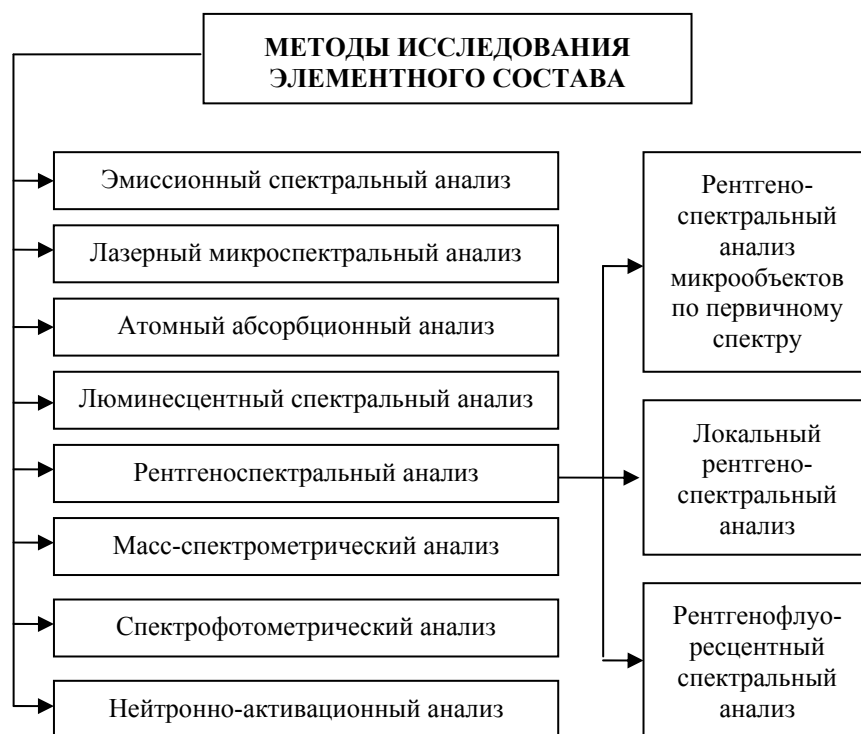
МЕТОДЫ ИССЛЕДОВАНИЯ ЭЛЕМЕНТНОГО СОСТАВА

Эмиссионный спектральный анализ

Лазерный микроспектральный анализ

Атомный абсорбционный анализ

Люминесцентный спектральный анализ

Рентгеноспектральный анализ

Масс-спектрометрический анализ

Спектрофотометрический анализ

Нейтронно-активационный анализ

Рентгеноспектральный анализ микрообъектов по первичному спектру

Локальный рентгеноспектральный анализ

Рентгенофлуоресцентный спектральный анализ